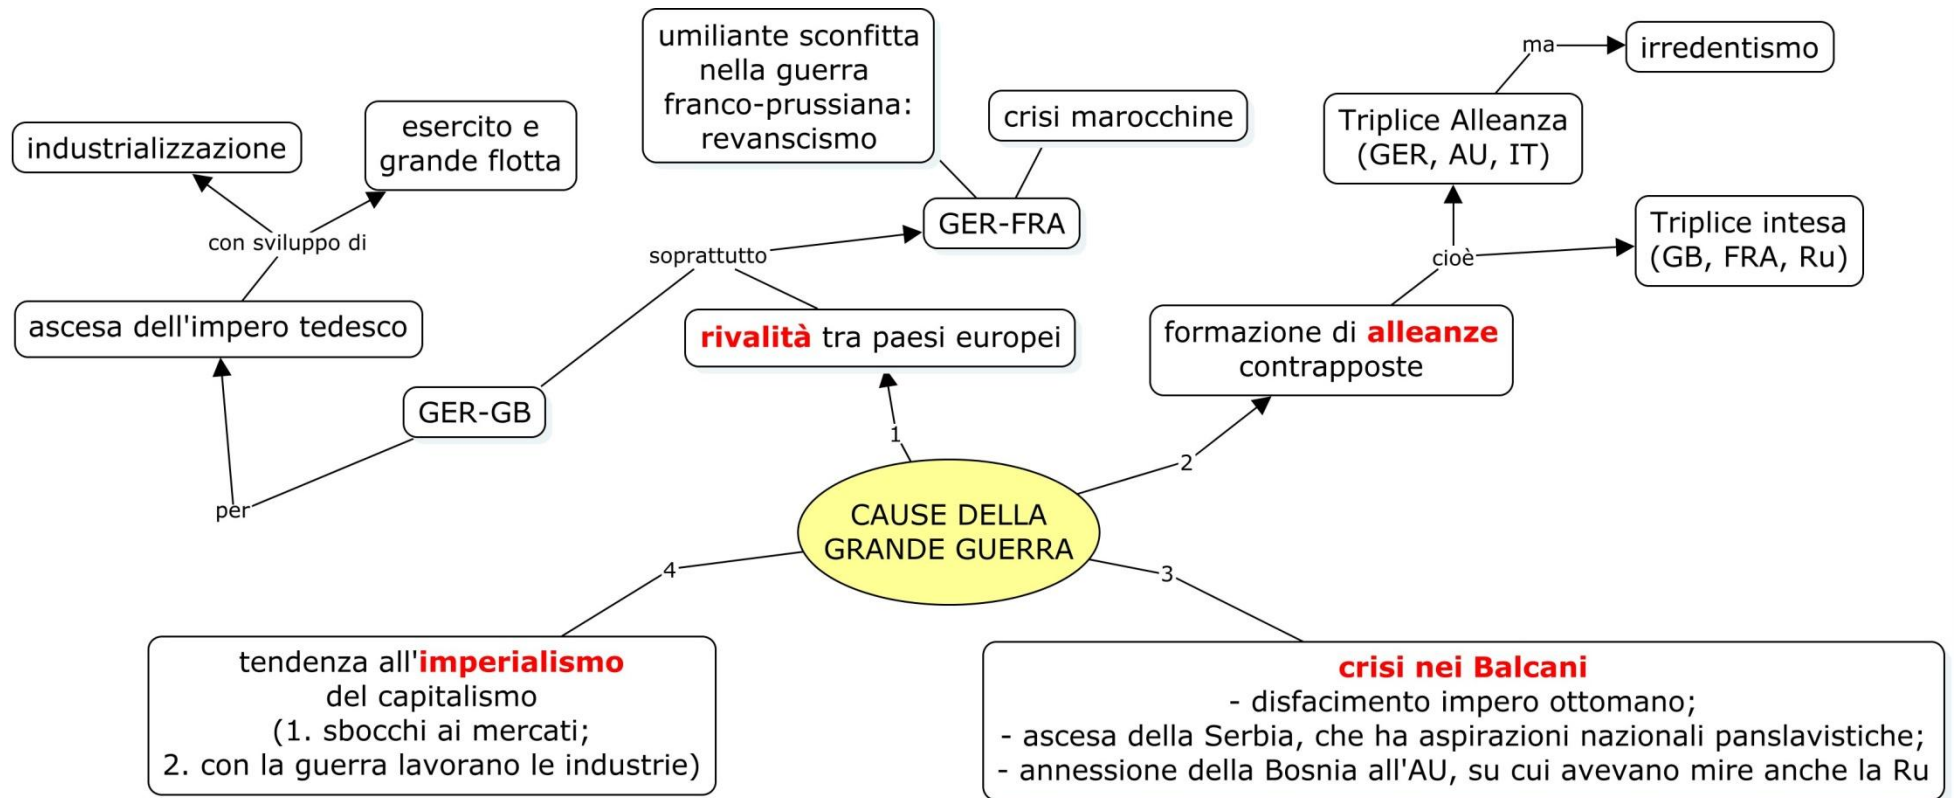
CAUSE DELLA GRANDE GUERRA

1

rivalità tra paesi europei

soprattutto

GER-FRA

umiliante sconfitta nella guerra franco-prussiana: revanscismo

crisi marocchine

GER-GB

per

ascesa dell'impero tedesco

con sviluppo di

industrializzazione

esercito e grande flotta

2

formazione di alleanze contrapposte

cioè

Triplice Alleanza (GER, AU, IT)

ma

irredentismo

Triplice intesa (GB, FRA, Ru)

3

crisi nei Balcani
- disfacimento impero ottomano;
- ascesa della Serbia, che ha aspirazioni nazionali panslavistiche;
- annessione della Bosnia all'AU, su cui avevano mire anche la Ru

4

tendenza all'imperialismo del capitalismo (1. sbocchi ai mercati; 2. con la guerra lavorano le industrie)